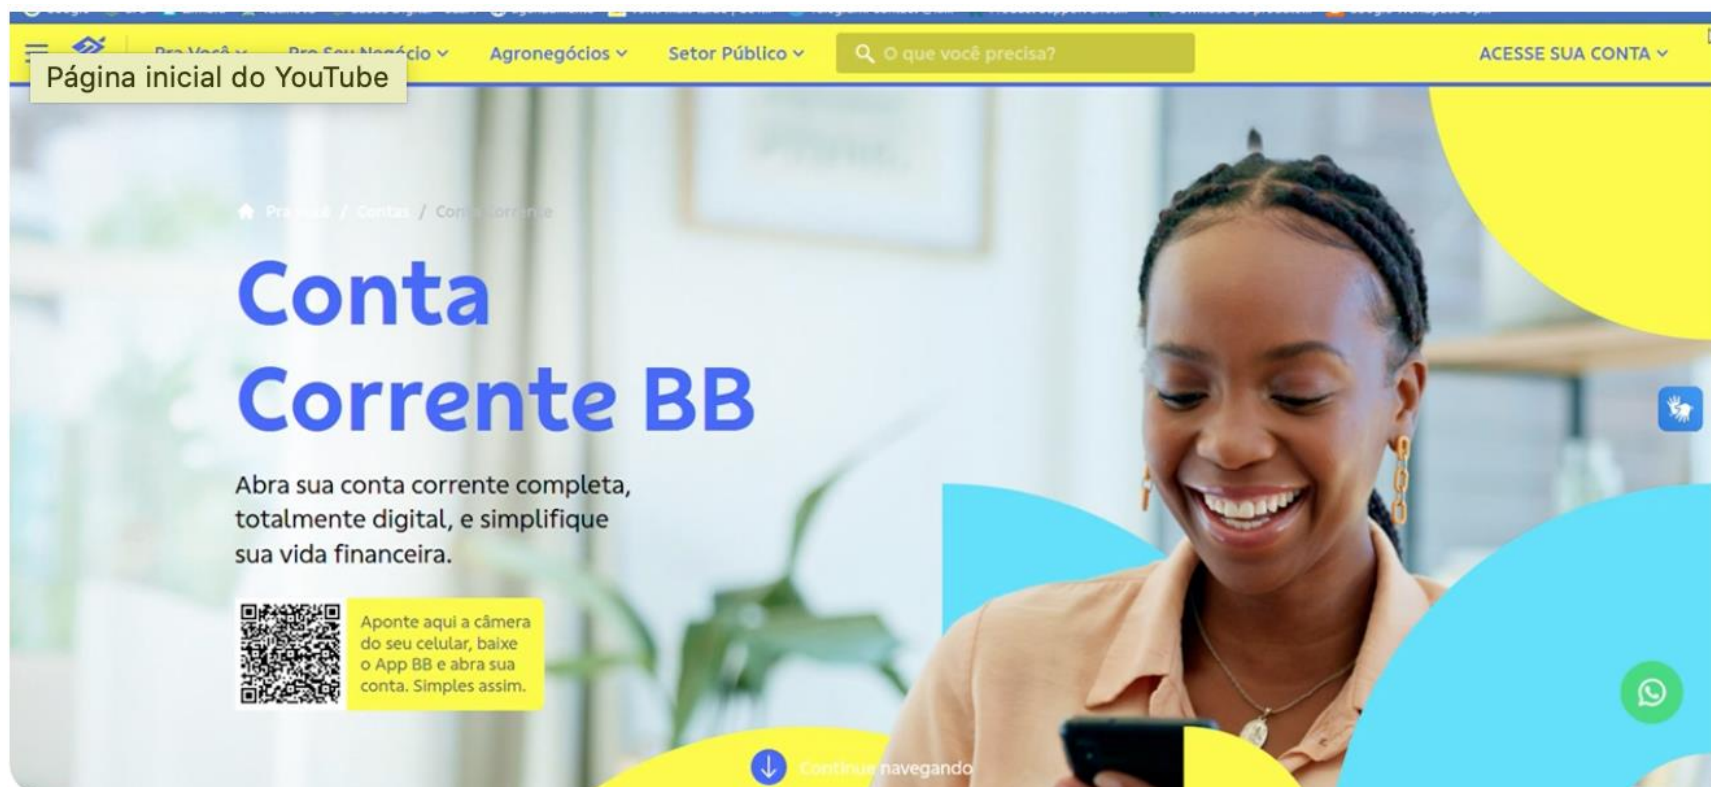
Página inicial do YouTube
Pra Você Pra Seu Negócio Agronegócios Setor Público O que você precisa? ACESSE SUA CONTA

Pra você / Contas / Conta Corrente

Conta Corrente BB

Abra sua conta corrente completa, totalmente digital, e simplifique sua vida financeira.

Aponte aqui a câmera do seu celular, baixe o App BB e abra sua conta. Simples assim.

Continue navegando